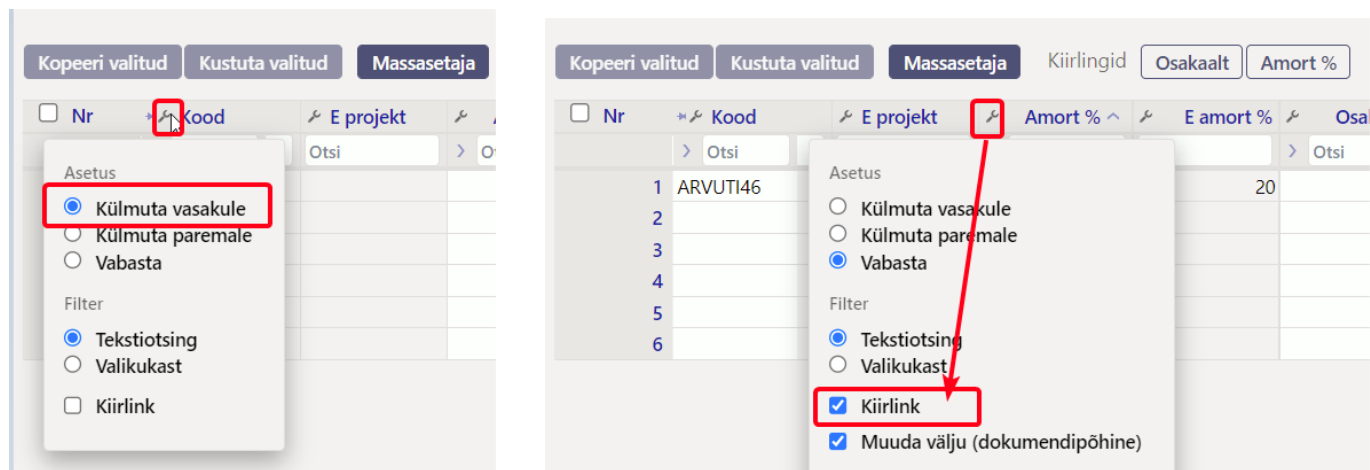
Kopeeri valitud Kustuta valitud Massasetaja

Nr Kood E projekt

Otsi Ot

Asetus
Külmuta vasakule
Külmuta paremale
Vabasta

Filter
Tekstiotsing
Valikukast

Kiirlink

Kopeeri valitud Kustuta valitud Massasetaja Kiirlingid Osakaalt Amort %

Nr Kood E projekt Amort % E amort % Osal

Otsi Otsi

1 ARVUTI46 20
2
3
4
5
6

Asetus
Külmuta vasakule
Külmuta paremale
Vabasta

Filter
Tekstiotsing
Valikukast

Kiirlink
Muuda välju (dokumendipõhine)